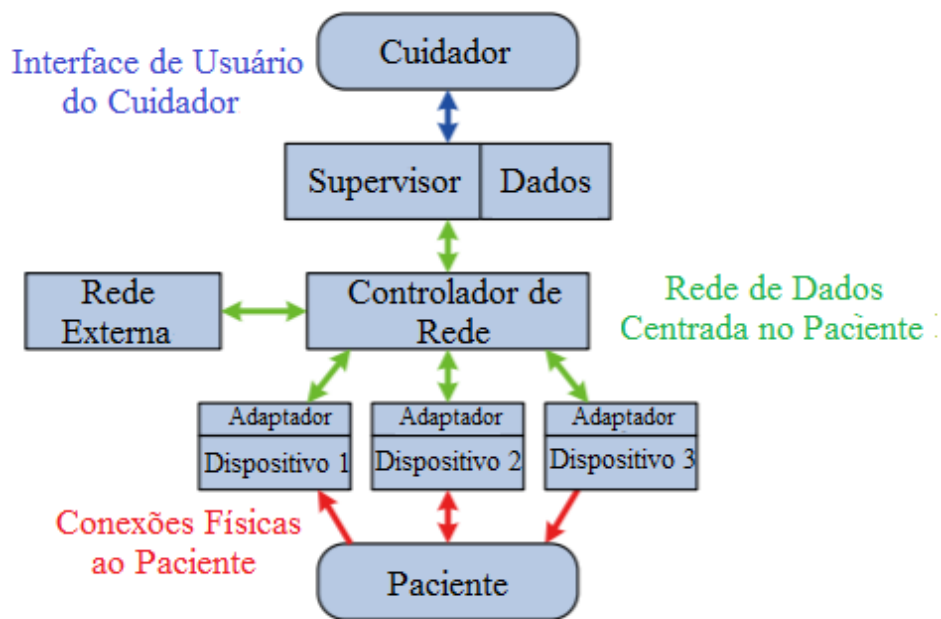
Interface de Usuário do Cuidador

Cuidador

Supervisor

Dados

Rede Externa

Controlador de Rede

Rede de Dados Centrada no Paciente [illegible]

Adaptador

Dispositivo 1

Adaptador

Dispositivo 2

Adaptador

Dispositivo 3

Conexões Físicas ao Paciente

Paciente